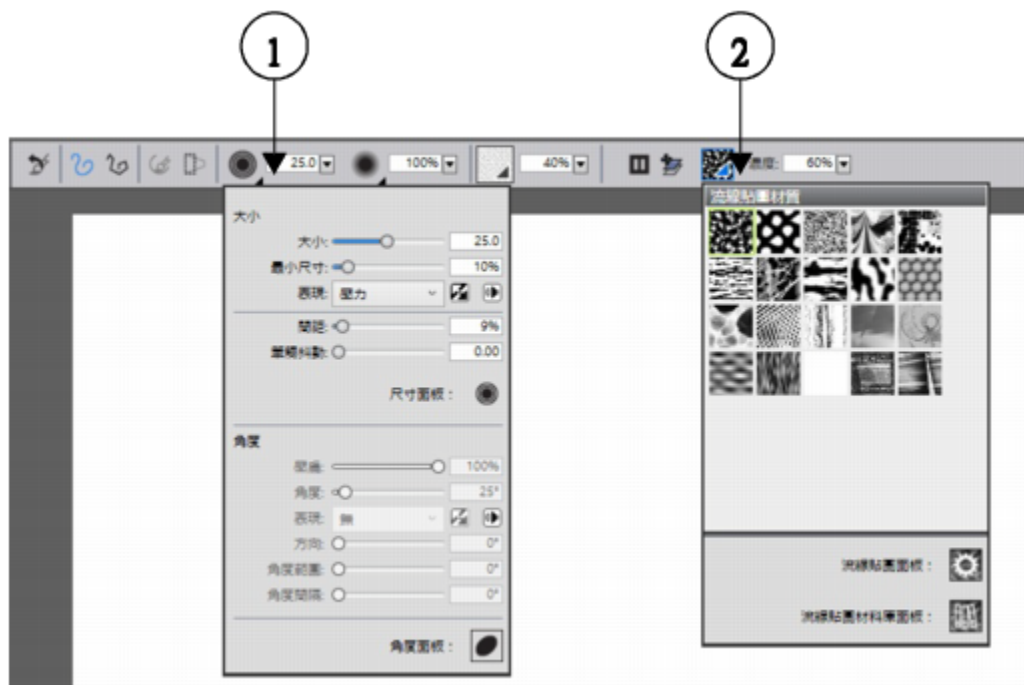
1

2

25.0

100%

40%

濃度: 60%

大小

大小: 25.0

最小尺寸: 10%

表現: 壓力

間距: 9%

筆觸抖動: 0.00

尺寸面板：

角度

壓扁: 100%

角度: 25°

表現: 無

方向: 0°

角度範圍: 0°

角度間隔: 0°

角度面板：

流線貼圖材質

流線貼圖面板：

流線貼圖材料庫面板：